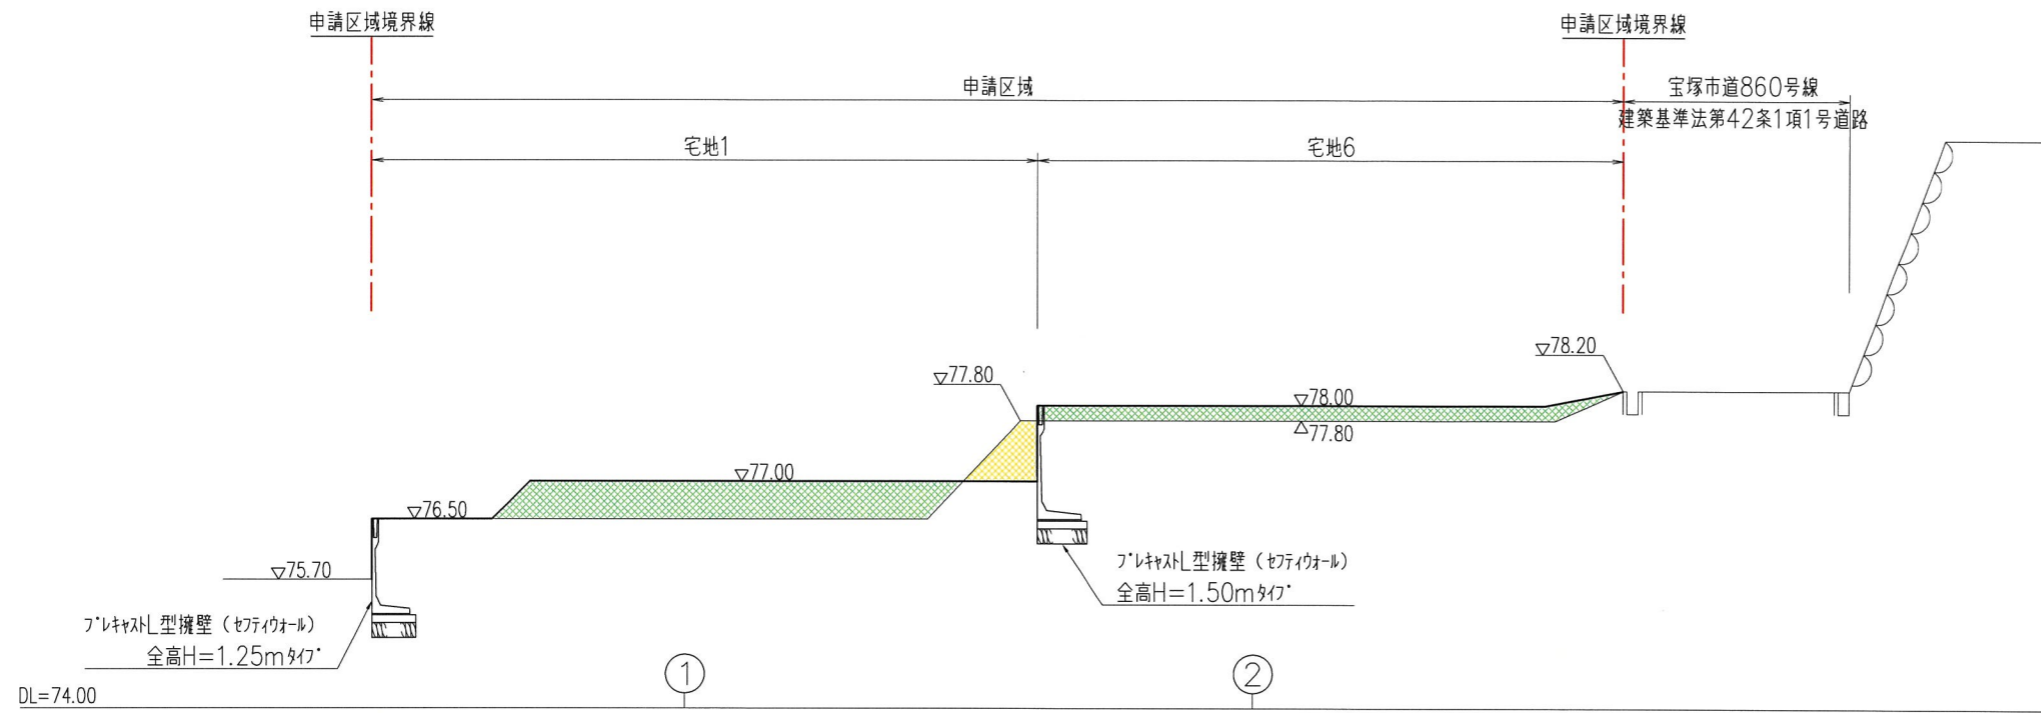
申請区域境界線

申請区域境界線

申請区域

宝塚市道860号線
建築基準法第42条1項1号道路

宅地1

宅地6

▽78.20

▽77.80

▽78.00
△77.80

▽77.00

▽76.50

▽75.70

プレキャストL型擁壁（セフティウォール）
全高H=1.50mタイプ

プレキャストL型擁壁（セフティウォール）
全高H=1.25mタイプ

DL=74.00

①

②